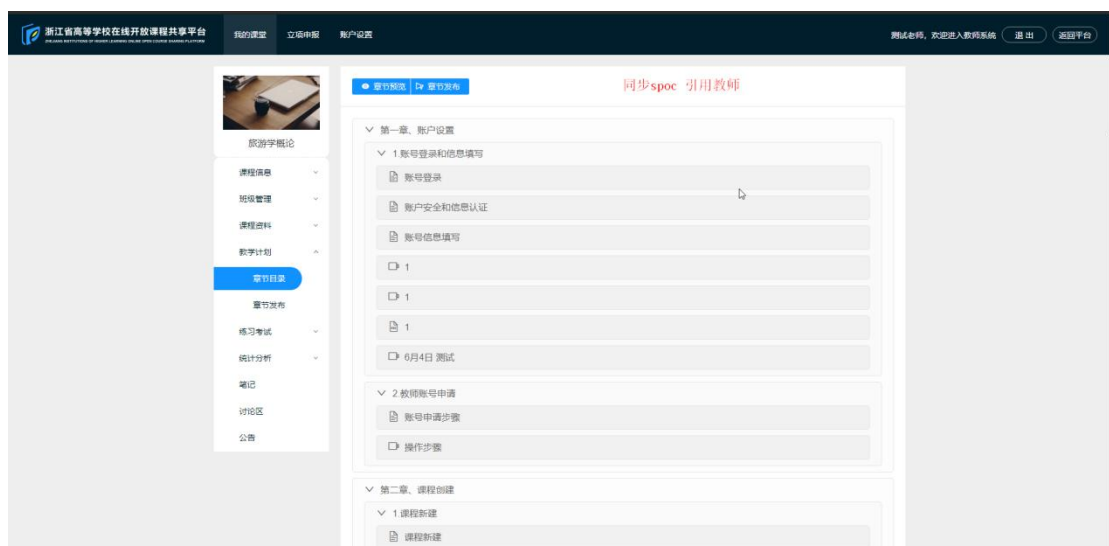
浙江省高等学校在线开放课程共享平台
ZHEJIANG INSTITUTIONS OF HIGHER LEARNING ONLINE OPEN COURSE SHARING PLATFORM

我的课堂 立项申报 账户设置

测试老师，欢迎进入教师系统 退出 返回平台

旅游学概论

课程信息
班级管理
课程资料
教学计划
章节目录
章节发布
练习考试
统计分析
笔记
讨论区
公告

章节预览 章节发布

同步spoc 引用教师

第一章、账户设置
1.账号登录和信息填写
账号登录
账户安全和信息认证
账号信息填写
1
1
1
6月4日 测试
2.教师账号申请
账号申请步骤
操作步骤
第二章、课程创建
1.课程新建
课程新建